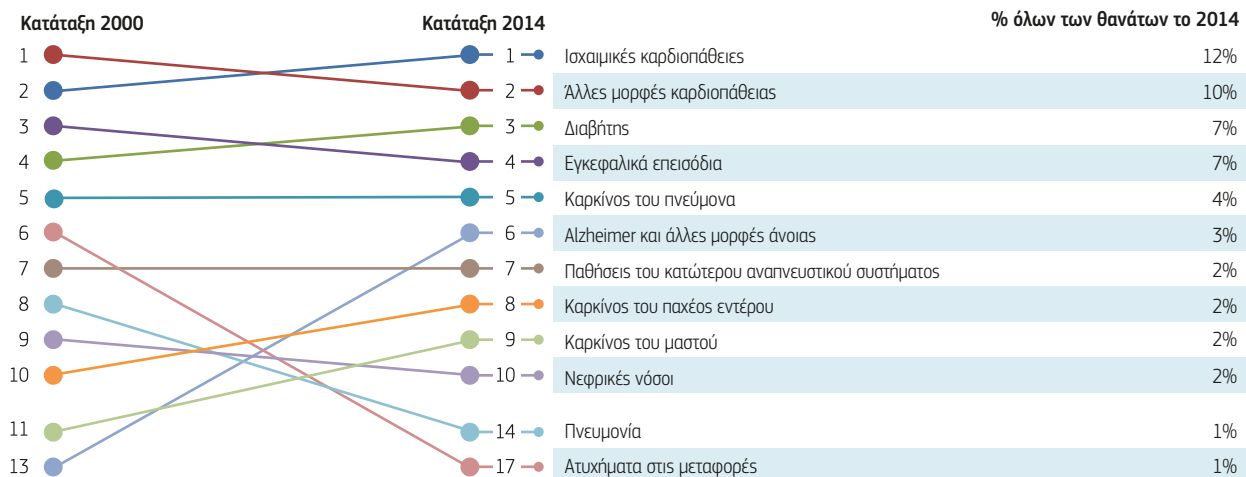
Κατάταξη 2000

Κατάταξη 2014

% όλων των θανάτων το 2014

1
2
3
4
5
6
7
8
9
10
11
13

| Κατάταξη 2014 | | % |
|---|---|---|
| 1 | Ισχαιμικές καρδιοπάθειες | 12% |
| 2 | Άλλες μορφές καρδιοπάθειας | 10% |
| 3 | Διαβήτης | 7% |
| 4 | Εγκεφαλικά επεισόδια | 7% |
| 5 | Καρκίνος του πνεύμονα | 4% |
| 6 | Alzheimer και άλλες μορφές άνοιας | 3% |
| 7 | Παθήσεις του κατώτερου αναπνευστικού συστήματος | 2% |
| 8 | Καρκίνος του παχέος εντέρου | 2% |
| 9 | Καρκίνος του μαστού | 2% |
| 10 | Νεφρικές νόσοι | 2% |
| 14 | Πνευμονία | 1% |
| 17 | Ατυχήματα στις μεταφορές | 1% |